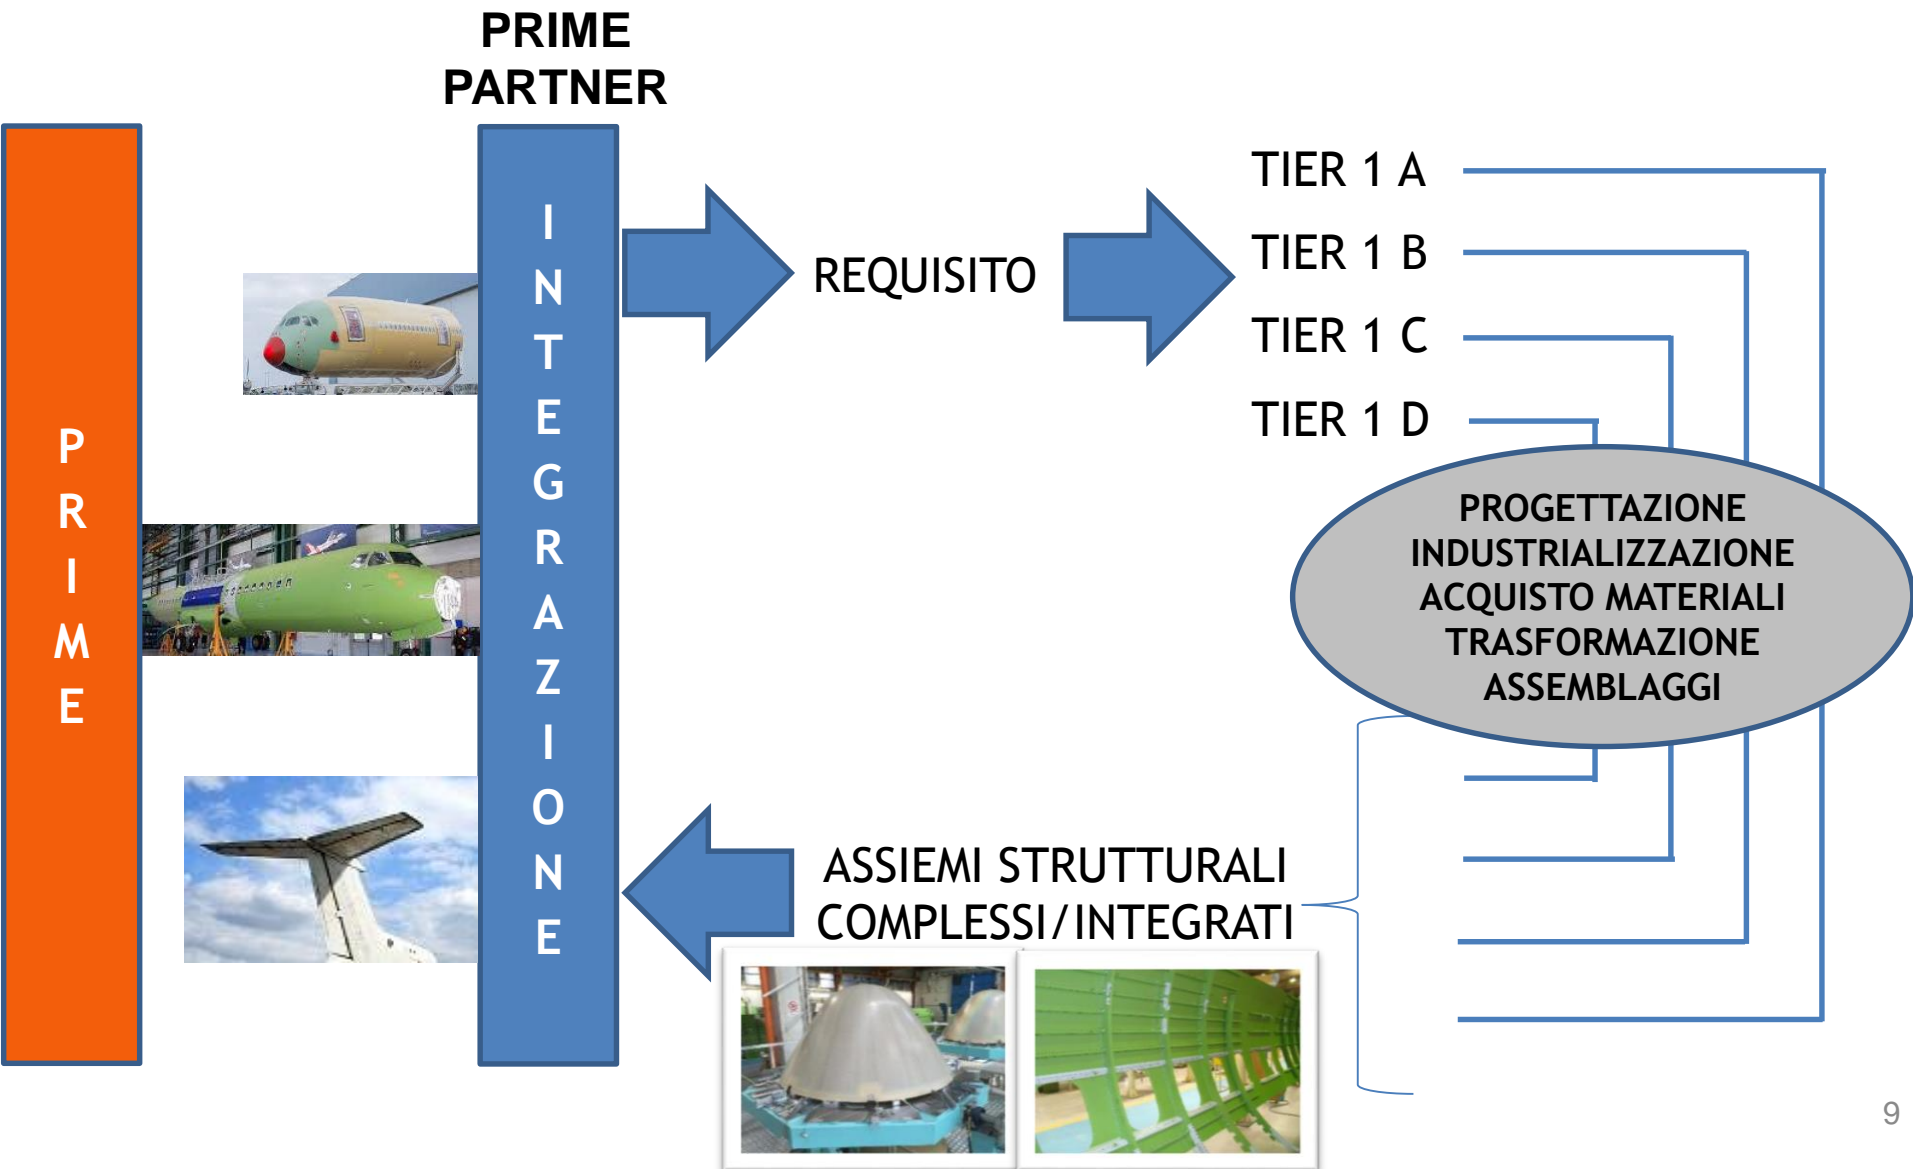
PRIME PARTNER

PRIME

INTEGRAZIONE

REQUISITO

TIER 1 A
TIER 1 B
TIER 1 C
TIER 1 D

PROGETTAZIONE
INDUSTRIALIZZAZIONE
ACQUISTO MATERIALI
TRASFORMAZIONE
ASSEMBLAGGI

ASSIEMI STRUTTURALI
COMPLESSI/INTEGRATI

9